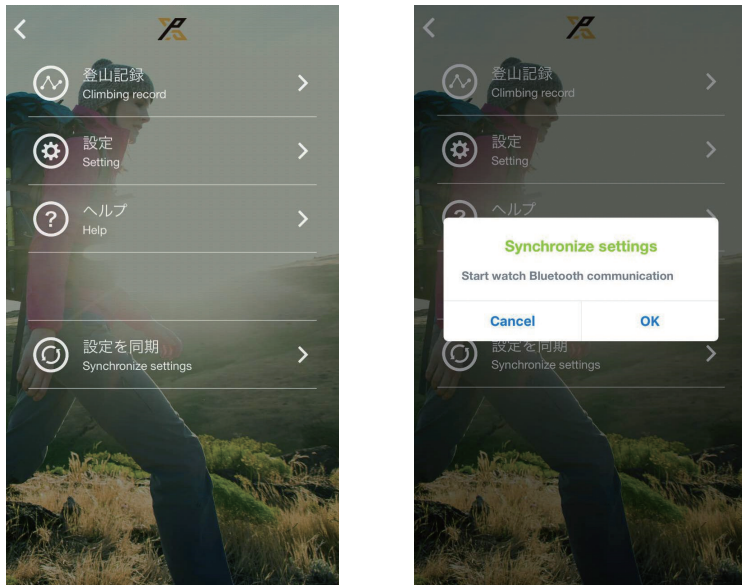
登山記録
Climbing record

設定
Setting

ヘルプ
Help

設定を同期
Synchronize settings

登山記録
Climbing record

設定
Setting

ヘルプ

Synchronize settings

Start watch Bluetooth communication

Cancel OK

設定を同期
Synchronize settings